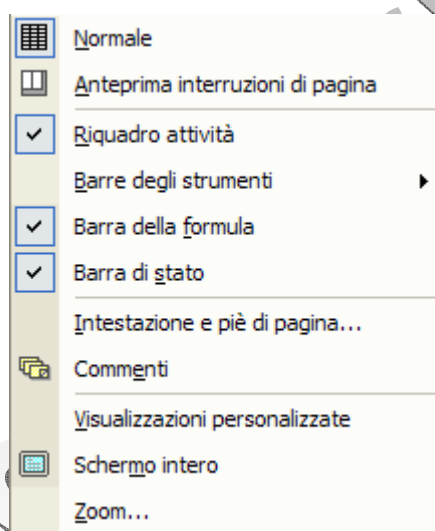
Normale
Anteprima interruzioni di pagina
Riquadro attività
Barre degli strumenti
Barra della formula
Barra di stato
Intestazione e piè di pagina...
Commenti
Visualizzazioni personalizzate
Schermo intero
Zoom...